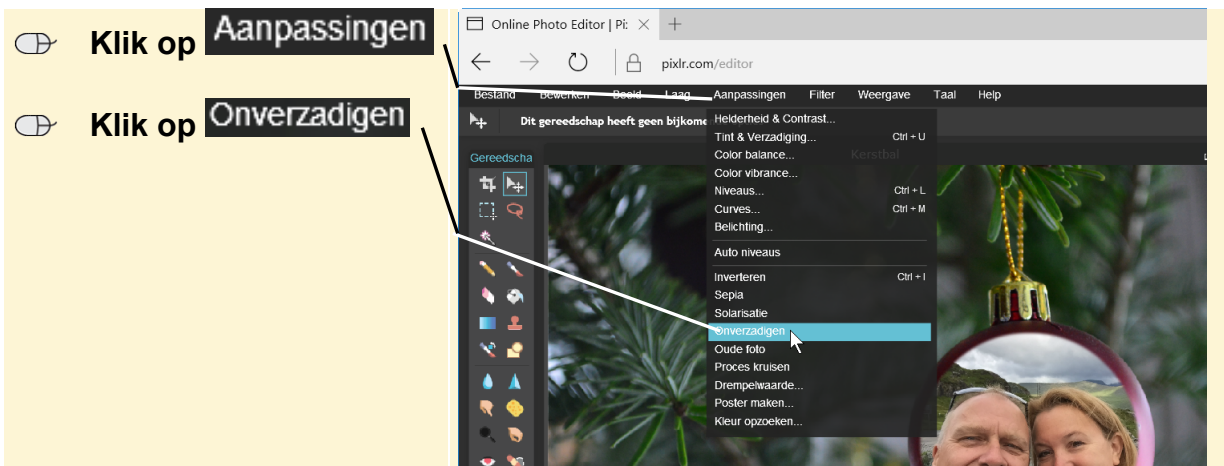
Klik op Aanpassingen

Klik op Onverzadigen

Online Photo Editor | Pi: ×  +

pixlr.com/editor

Bestand  Bewerken  Beeld  Laag  Aanpassingen  Filter  Weergave  Taal  Help

Dit gereedschap heeft geen bijkome

Gereedscha

Kerstbal

Helderheid & Contrast...
Tint & Verzadiging... Ctrl + U
Color balance...
Color vibrance...
Niveaus... Ctrl + L
Curves... Ctrl + M
Belichting...
Auto niveaus
Inverteren Ctrl + I
Sepia
Solarisatie
Onverzadigen
Oude foto
Proces kruisen
Drempelwaarde...
Poster maken...
Kleur opzoeken...